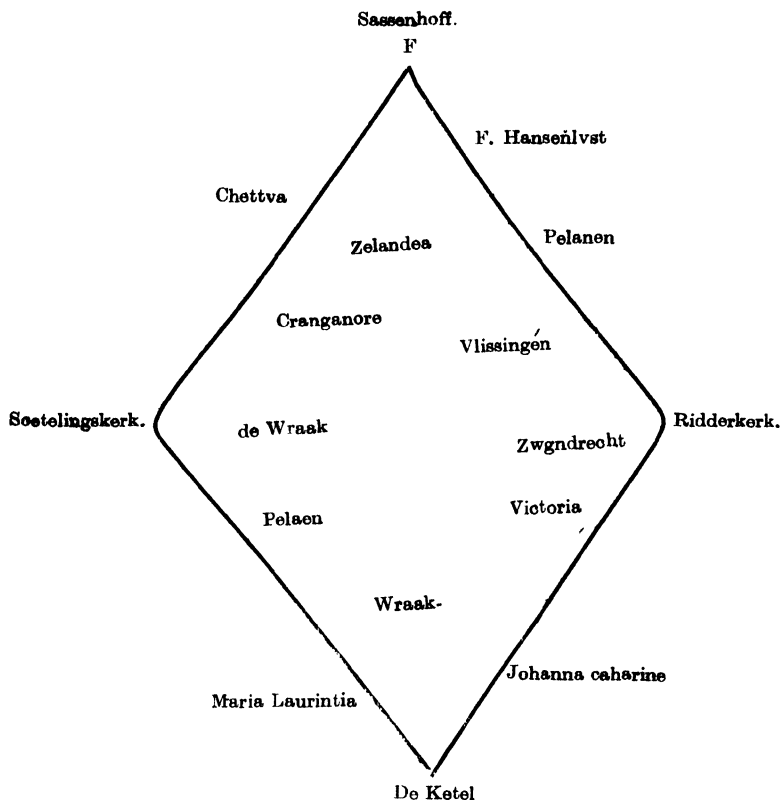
Sassenhoff.
F

F. Hansenlvst

Chettva

Zelandea

Pelanen

Cranganore

Vlissingen

Soetelingskerk.

de Wraak

Zwgndrecht

Ridderkerk.

Pelaen

Victoria

Wraak-

Johanna caharine

Maria Laurintia

De Ketel